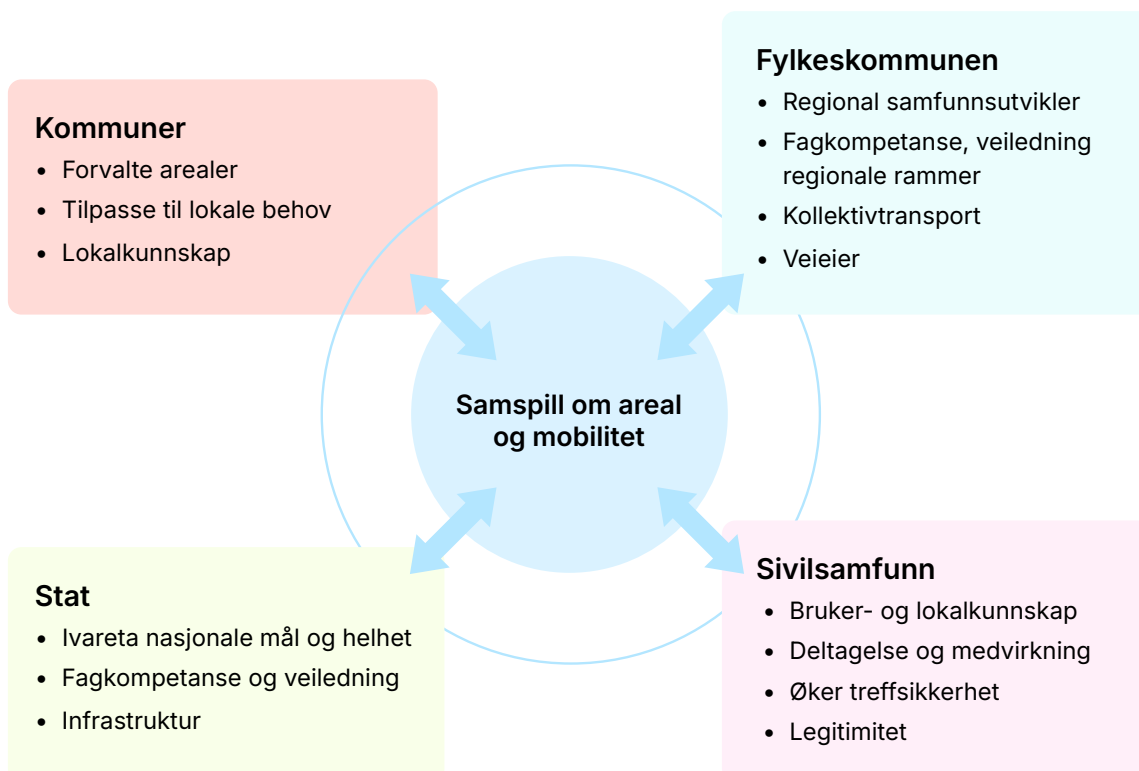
Kommuner
- Forvalte arealer
- Tilpasse til lokale behov
- Lokalkunnskap

Fylkeskommunen
- Regional samfunnsutvikler
- Fagkompetanse, veiledning regionale rammer
- Kollektivtransport
- Veieier

Samspill om areal og mobilitet

Stat
- Ivareta nasjonale mål og helhet
- Fagkompetanse og veiledning
- Infrastruktur

Sivilsamfunn
- Bruker- og lokalkunnskap
- Deltagelse og medvirkning
- Øker treffsikkerhet
- Legitimitet